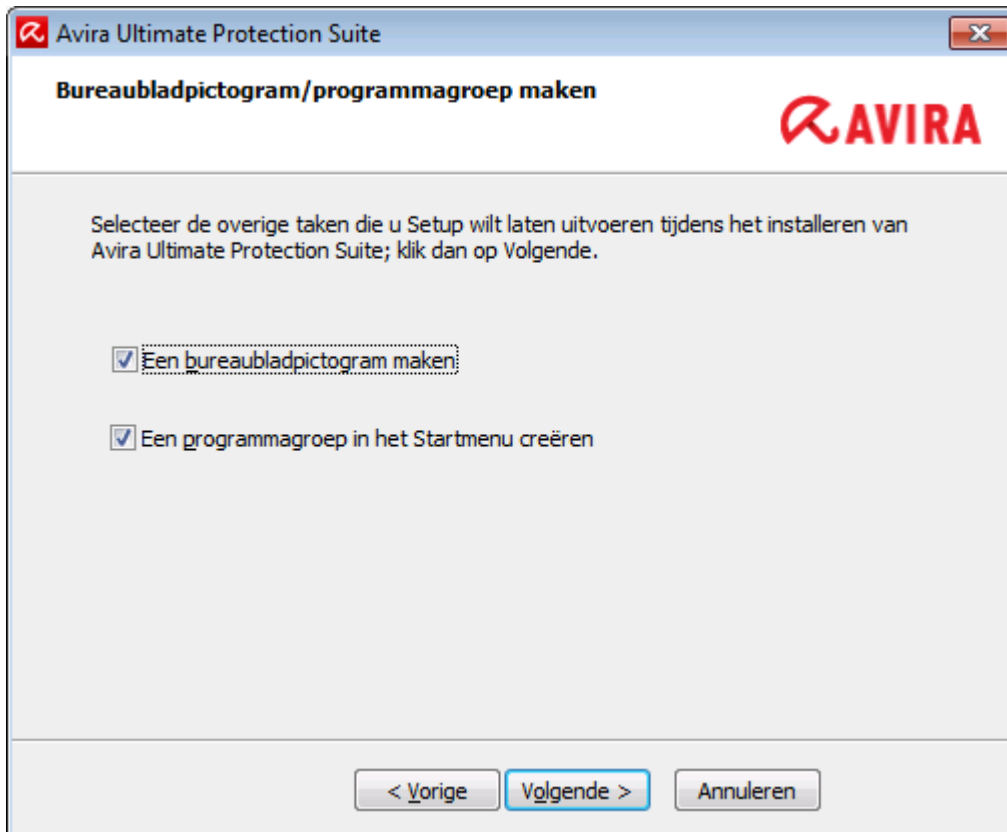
Avira Ultimate Protection Suite

Bureaubladpictogram/programmagroep maken

AVIRA

Selecteer de overige taken die u Setup wilt laten uitvoeren tijdens het installeren van Avira Ultimate Protection Suite; klik dan op Volgende.

Een bureaubladpictogram maken

Een programmagroep in het Startmenu creëren

< Vorige

Volgende >

Annuleren